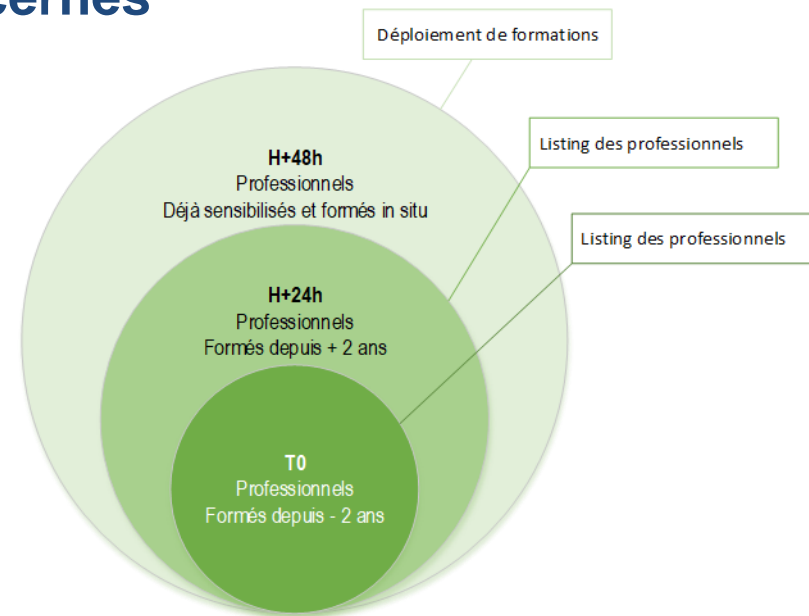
cernés

Déploiement de formations

Listing des professionnels

Listing des professionnels

H+48h
Professionnels
Déjà sensibilisés et formés in situ

H+24h
Professionnels
Formés depuis + 2 ans

T0
Professionnels
Formés depuis - 2 ans